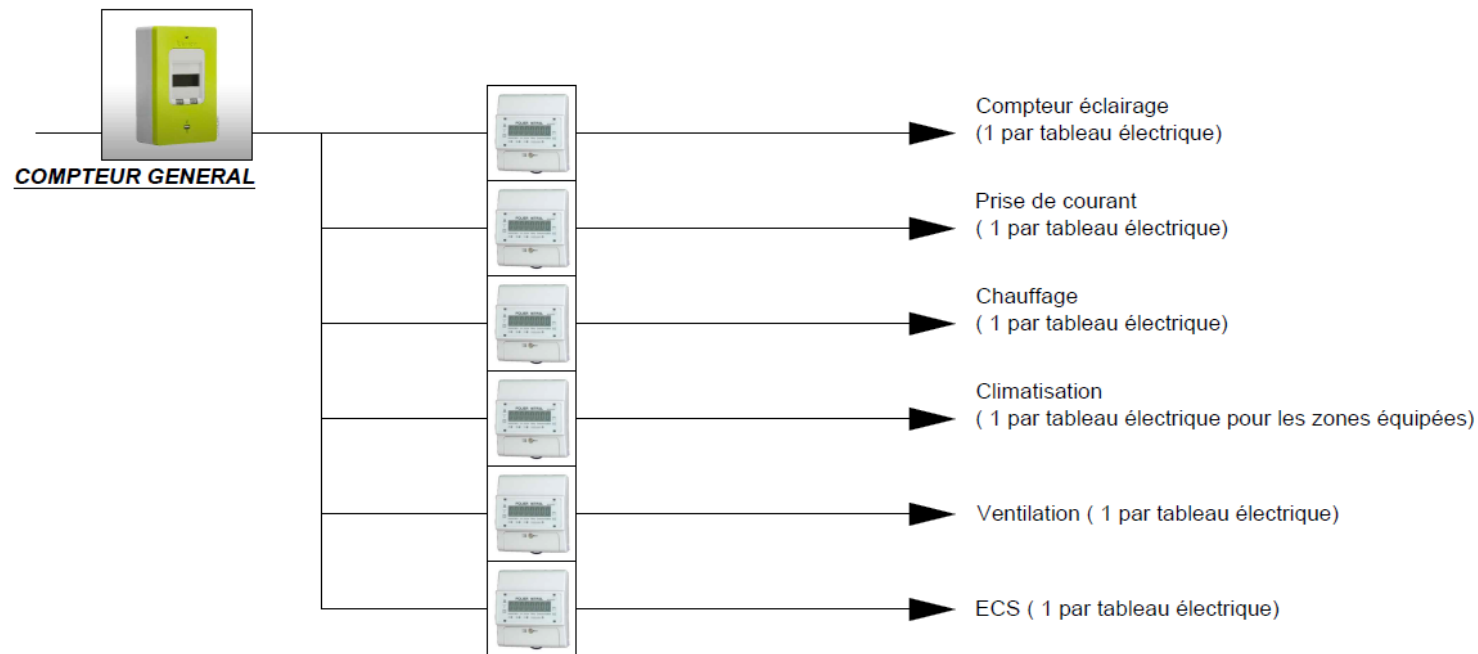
COMPTEUR GENERAL

Compteur éclairage
(1 par tableau électrique)

Prise de courant
( 1 par tableau électrique)

Chauffage
( 1 par tableau électrique)

Climatisation
( 1 par tableau électrique pour les zones équipées)

Ventilation ( 1 par tableau électrique)

ECS ( 1 par tableau électrique)